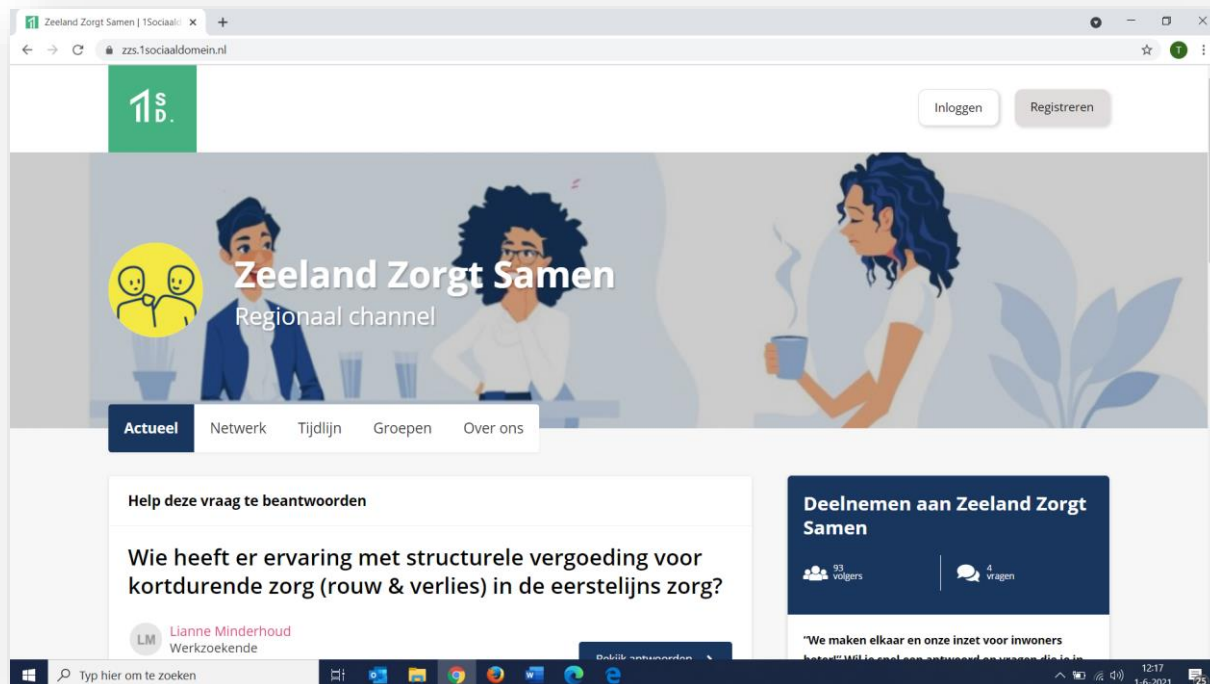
Zeeland Zorgt Samen | 1Sociaal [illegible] ×
zzs.1sociaaldomein.nl

1SD.

Inloggen
Registreren

Zeeland Zorgt Samen
Regionaal channel

Actueel
Netwerk
Tijdlijn
Groepen
Over ons

Help deze vraag te beantwoorden

Wie heeft er ervaring met structurele vergoeding voor kortdurende zorg (rouw & verlies) in de eerstelijns zorg?

LM
Lianne Minderhoud
Werkzoekende

Bekijk antwoorden

Deelnemen aan Zeeland Zorgt Samen

93 volgers
4 vragen

"We maken elkaar en onze inzet voor inwoners beter!" Wil je snel een antwoord op vragen die je in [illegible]

Typ hier om te zoeken

12:17
1-6-2021